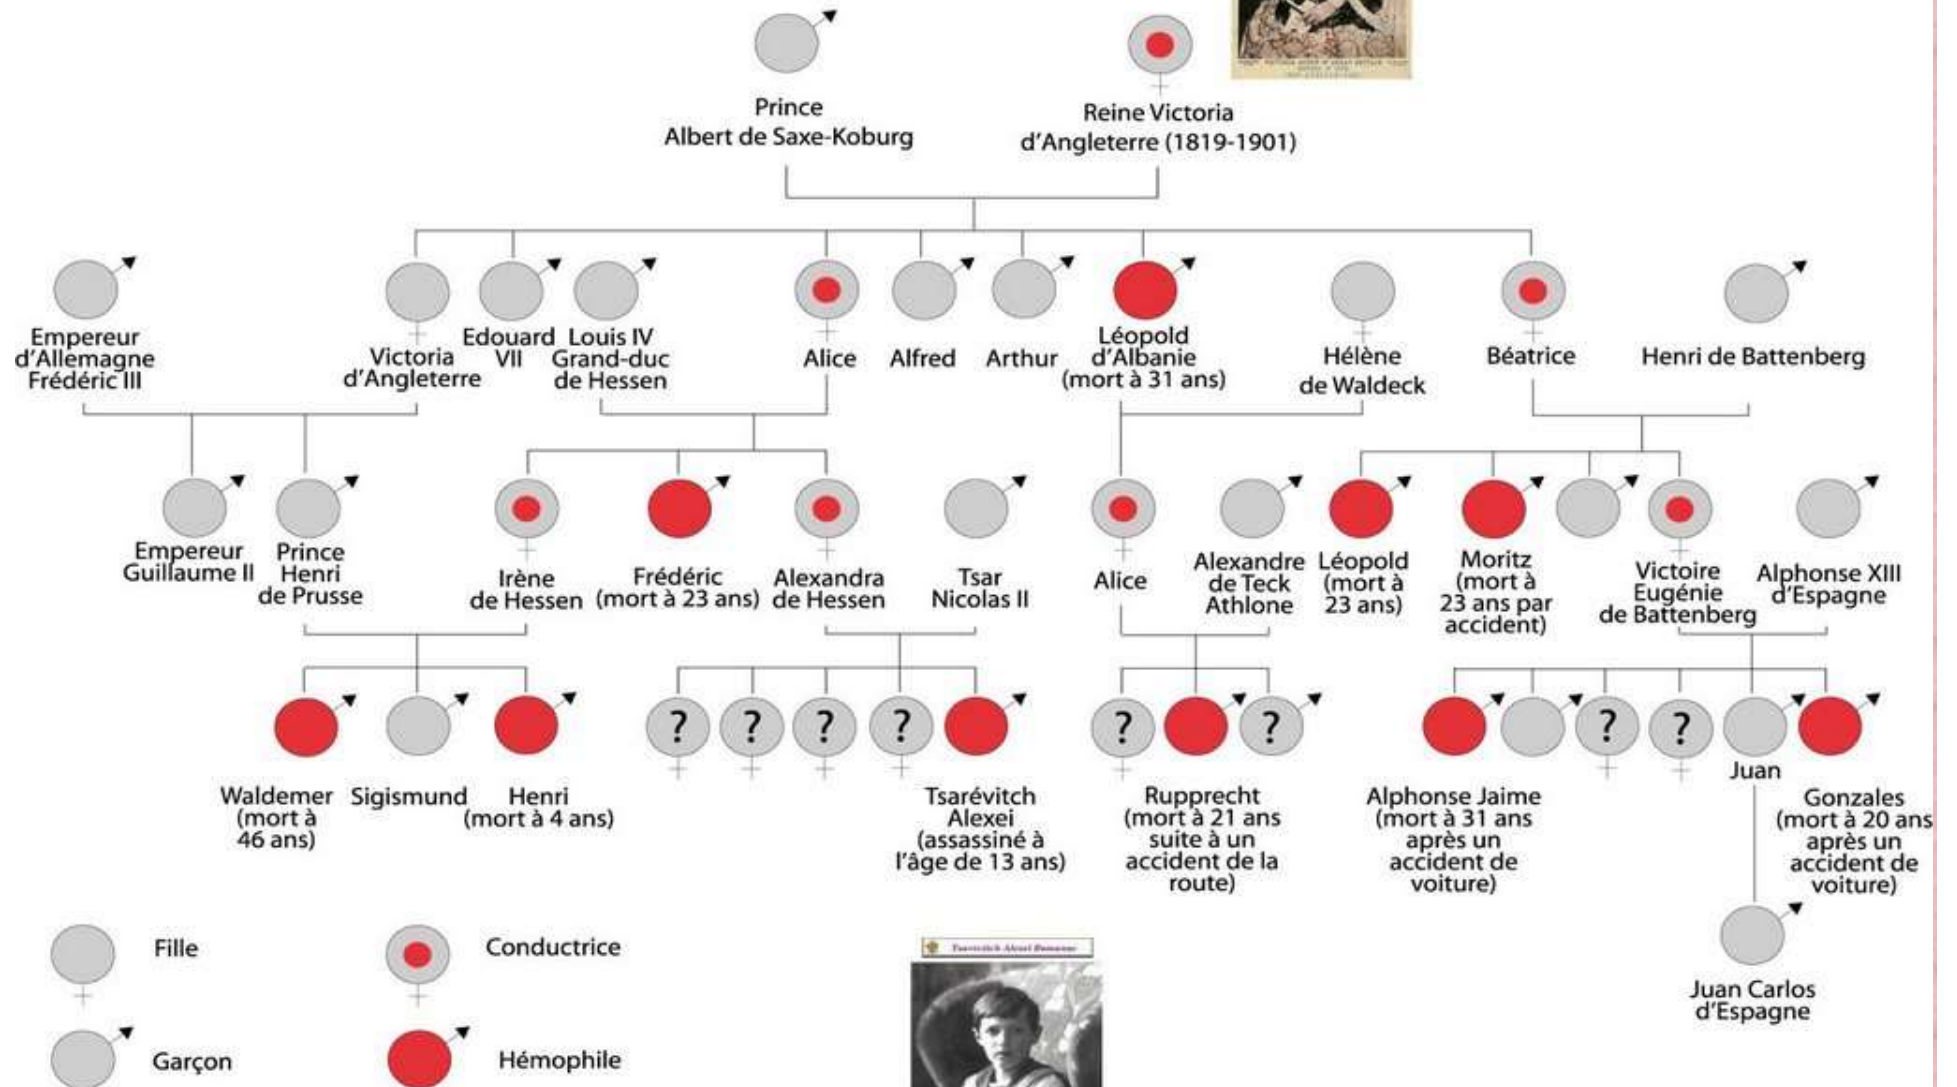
Prince Albert de Saxe-Koburg

Reine Victoria d'Angleterre (1819-1901)

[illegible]

Empereur d'Allemagne Frédéric III

Victoria d'Angleterre

Edouard VII

Louis IV Grand-duc de Hessen

Alice

Alfred

Arthur

Léopold d'Albanie (mort à 31 ans)

Hélène de Waldeck

Béatrice

Henri de Battenberg

Empereur Guillaume II

Prince Henri de Prusse

Irène de Hessen

Frédéric (mort à 23 ans)

Alexandra de Hessen

Tsar Nicolas II

Alice

Alexandre de Teck Athlone

Léopold (mort à 23 ans)

Moritz (mort à 23 ans par accident)

Victoire Eugénie de Battenberg

Alphonse XIII d'Espagne

?

?

?

?

?

?

?

?

Waldemer (mort à 46 ans)

Sigismund

Henri (mort à 4 ans)

Tsarévitch Alexei (assassiné à l'âge de 13 ans)

Rupprecht (mort à 21 ans suite à un accident de la route)

Alphonse Jaime (mort à 31 ans après un accident de voiture)

Juan

Gonzales (mort à 20 ans après un accident de voiture)

Juan Carlos d'Espagne

Fille

Conductrice

Garçon

Hémophile

Tsarévitch Alexei Romanov